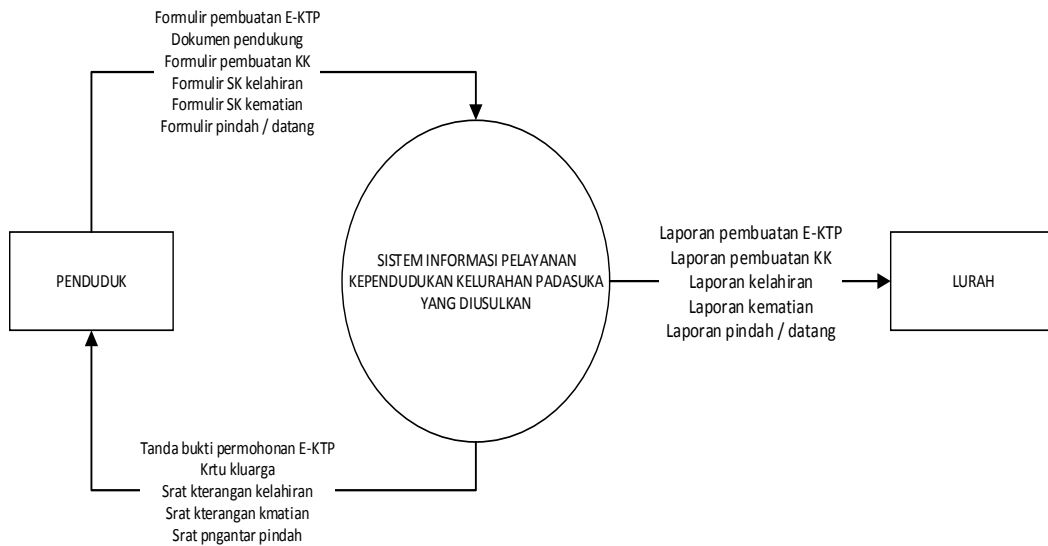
Formulir pembuatan E-KTP
Dokumen pendukung
Formulir pembuatan KK
Formulir SK kelahiran
Formulir SK kematian
Formulir pindah / datang

PENDUDUK

SISTEM INFORMASI PELAYANAN KEPENDUDUKAN KELURAHAN PADASUKA YANG DIUSULKAN

Laporan pembuatan E-KTP
Laporan pembuatan KK
Laporan kelahiran
Laporan kematian
Laporan pindah / datang

LURAH

Tanda bukti permohonan E-KTP
Krtu kluarga
Srat kterangan kelahiran
Srat kterangan kmatian
Srat pngantar pindah